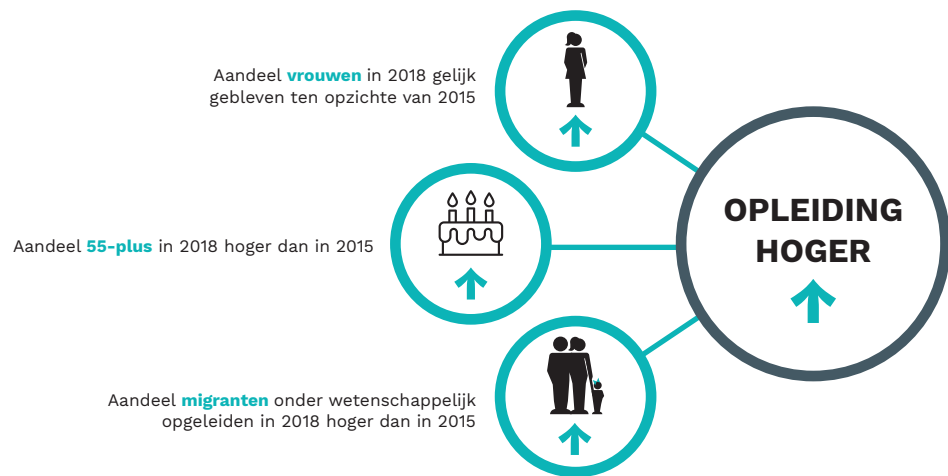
Aandeel vrouwen in 2018 gelijk gebleven ten opzichte van 2015

Aandeel 55-plus in 2018 hoger dan in 2015

Aandeel migranten onder wetenschappelijk opgeleiden in 2018 hoger dan in 2015

OPLEIDING HOGER